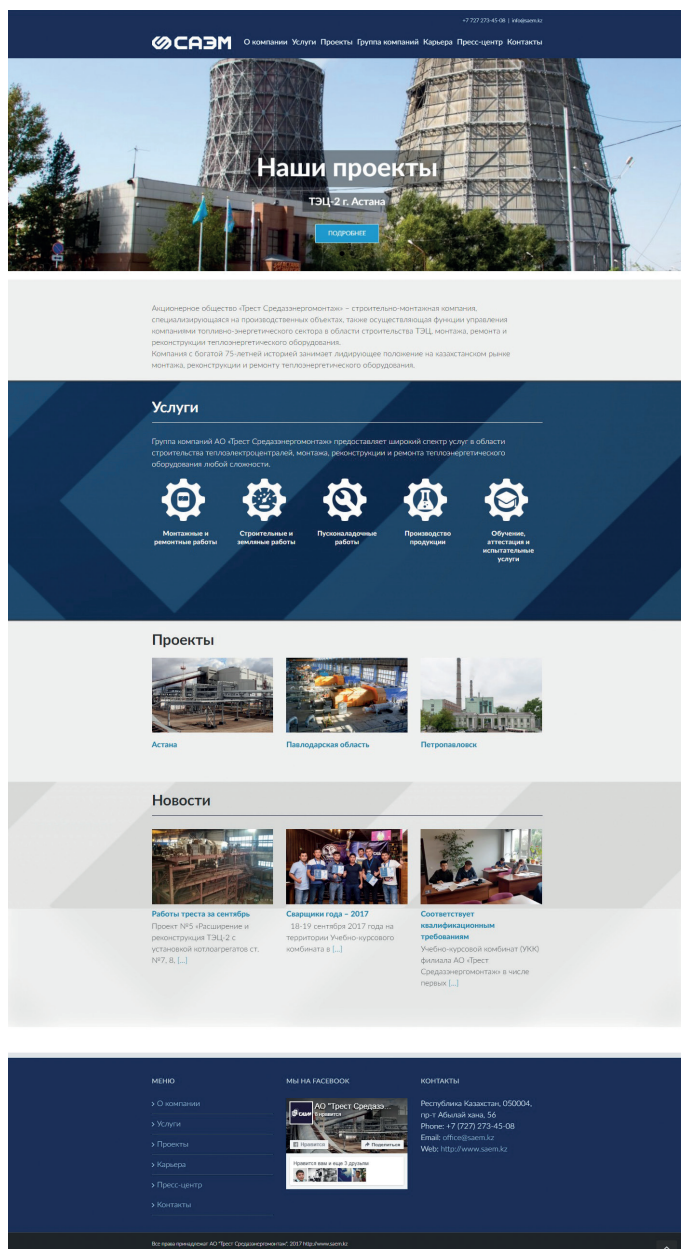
+7 727 273-45-08 | info@saem.kz

САЭМ

О компании Услуги Проекты Группа компаний Карьера Пресс-центр Контакты

Наши проекты

ТЭЦ-2 г. Астана

ПОДРОБНЕЕ

Акционерное общество «Трест Средазэнергомонтаж» – строительно-монтажная компания, специализирующаяся на производственных объектах, также осуществляющая функции управления компаниями топливно-энергетического сектора в области строительства ТЭЦ, монтажа, ремонта и реконструкции теплоэнергетического оборудования.
Компания с богатой 75-летней историей занимает лидирующее положение на казахстанском рынке монтажа, реконструкции и ремонту теплоэнергетического оборудования.

Услуги

Группа компаний АО «Трест Средазэнергомонтаж» предоставляет широкий спектр услуг: в области строительства теплоэлектроцентралей, монтажа, реконструкции и ремонта теплоэнергетического оборудования любой сложности.

Монтажные и ремонтные работы

Строительные и земляные работы

Пусконаладочные работы

Производство продукции

Обучение, аттестация и испытательные услуги

Проекты

Астана

Павлодарская область

Петропавловск

Новости

Работы треста за сентябрь
Проект №5 «Расширение и реконструкция ТЭЦ-2 с установкой котлоагрегатов ст. №7, 8, [...]

Сварщики года – 2017
18-19 сентября 2017 года на территории Учебно-курсового комбината в [...]

Соответствует квалификационным требованиям
Учебно-курсовой комбинат (УКК) филиала АО «Трест Средазэнергомонтаж» в числе первых [...]

МЕНЮ
› О компании
› Услуги
› Проекты
› Карьера
› Пресс-центр
› Контакты

МЫ НА FACEBOOK
АО "Трест Средазэ...
Нравится
Поделиться
Нравится вам и еще 3 друзьям

КОНТАКТЫ
Республика Казахстан, 050004, пр-т Абылай хана, 56
Phone: +7 (727) 273-45-08
Email: office@saem.kz
Web: http://www.saem.kz

Все права принадлежат АО "Трест Средазэнергомонтаж" 2017 http://www.saem.kz